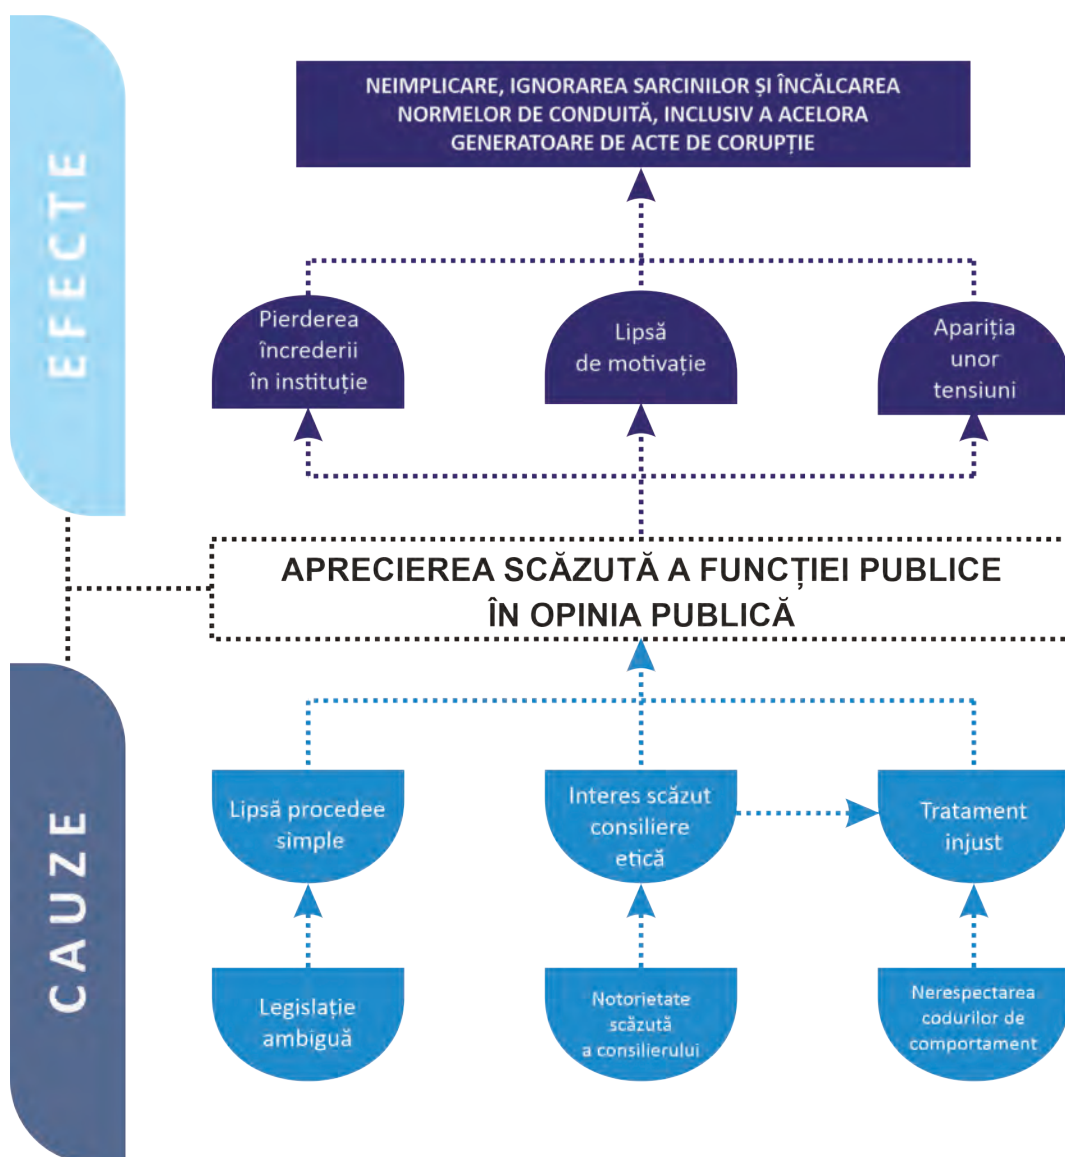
EFECTE

NEIMPLICARE, IGNORAREA SARCINILOR ȘI ÎNCĂLCAREA NORMELOR DE CONDUITĂ, INCLUSIV A ACELORA GENERATOARE DE ACTE DE CORUPȚIE

Pierderea încrederii în instituție

Lipsă de motivație

Apariția unor tensiuni

APRECIEREA SCĂZUTĂ A FUNCȚIEI PUBLICE ÎN OPINIA PUBLICĂ

CAUZE

Lipsă procedee simple

Interes scăzut consiliere etică

Tratament injust

Legislație ambiguă

Notorietate scăzută a consilierului

Nerespectarea codurilor de comportament